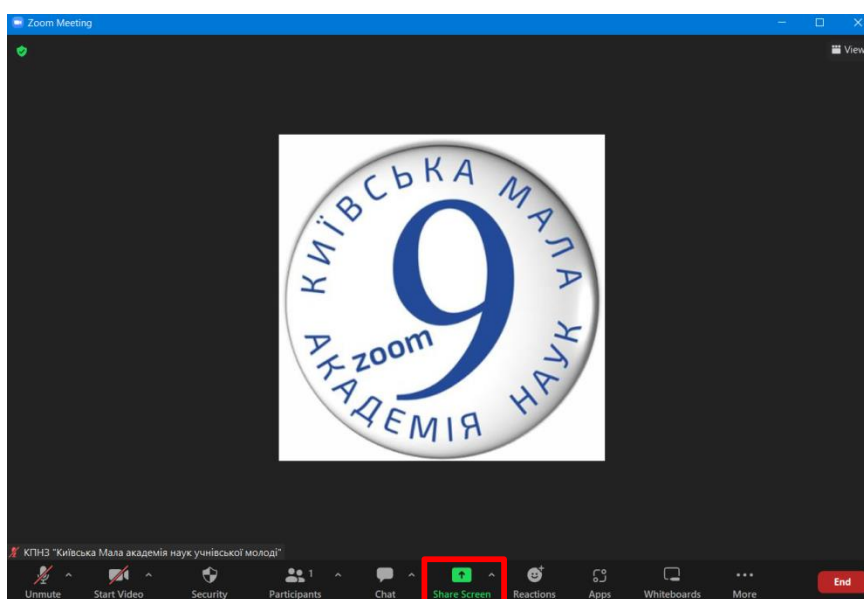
Zoom Meeting

View

КИЇВСЬКА МАЛА АКАДЕМІЯ НАУК

9

zoom

КПНЗ "Київська Мала академія наук учнівської молоді"

Unmute Start Video Security Participants 1 Chat Share Screen Reactions Apps Whiteboards More End